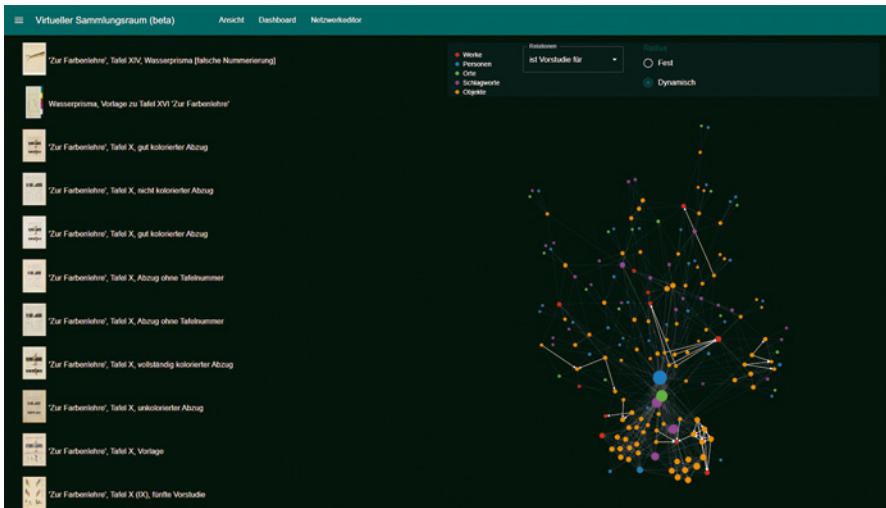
Virtueller Sammlungsraum (beta)   Ansicht   Dashboard   Netzwerkeditor

'Zur Farbenlehre', Tafel XIV, Wasserprisma [falsche Nummerierung]

Wasserprisma, Vorlage zu Tafel XVI 'Zur Farbenlehre'

'Zur Farbenlehre', Tafel X, gut kolorierter Abzug

'Zur Farbenlehre', Tafel X, nicht kolorierter Abzug

'Zur Farbenlehre', Tafel X, gut kolorierter Abzug

'Zur Farbenlehre', Tafel X, Abzug ohne Tafelnummer

'Zur Farbenlehre', Tafel X, Abzug ohne Tafelnummer

'Zur Farbenlehre', Tafel X, vollständig kolorierter Abzug

'Zur Farbenlehre', Tafel X, unkolorierter Abzug

'Zur Farbenlehre', Tafel X, Vorlage

'Zur Farbenlehre', Tafel X (IX), fünfte Vorstudie

Werke
Personen
Orte
Schlagworte
Objekte

Relationen
ist Vorstudie für

Radius
Fest
Dynamisch